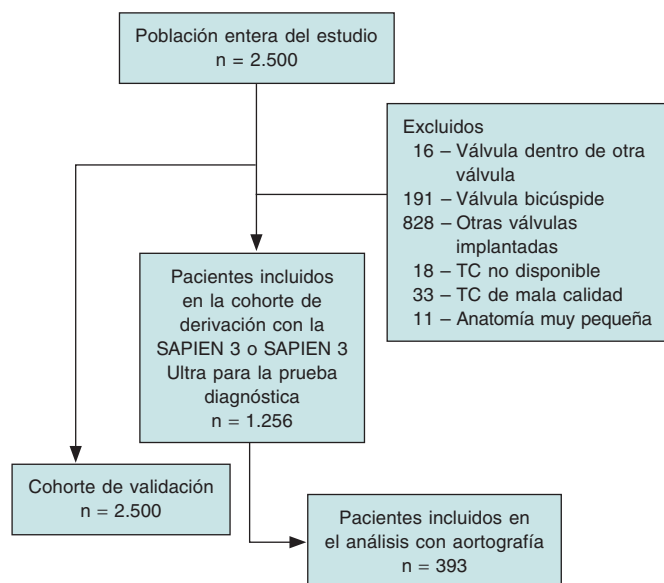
Población entera del estudio
n = 2.500

Excluidos
16 – Válvula dentro de otra válvula
191 – Válvula bicúspide
828 – Otras válvulas implantadas
18 – TC no disponible
33 – TC de mala calidad
11 – Anatomía muy pequeña

Pacientes incluidos en la cohorte de derivación con la SAPIEN 3 o SAPIEN 3 Ultra para la prueba diagnóstica
n = 1.256

Cohorte de validación
n = 2.500

Pacientes incluidos en el análisis con aortografía
n = 393